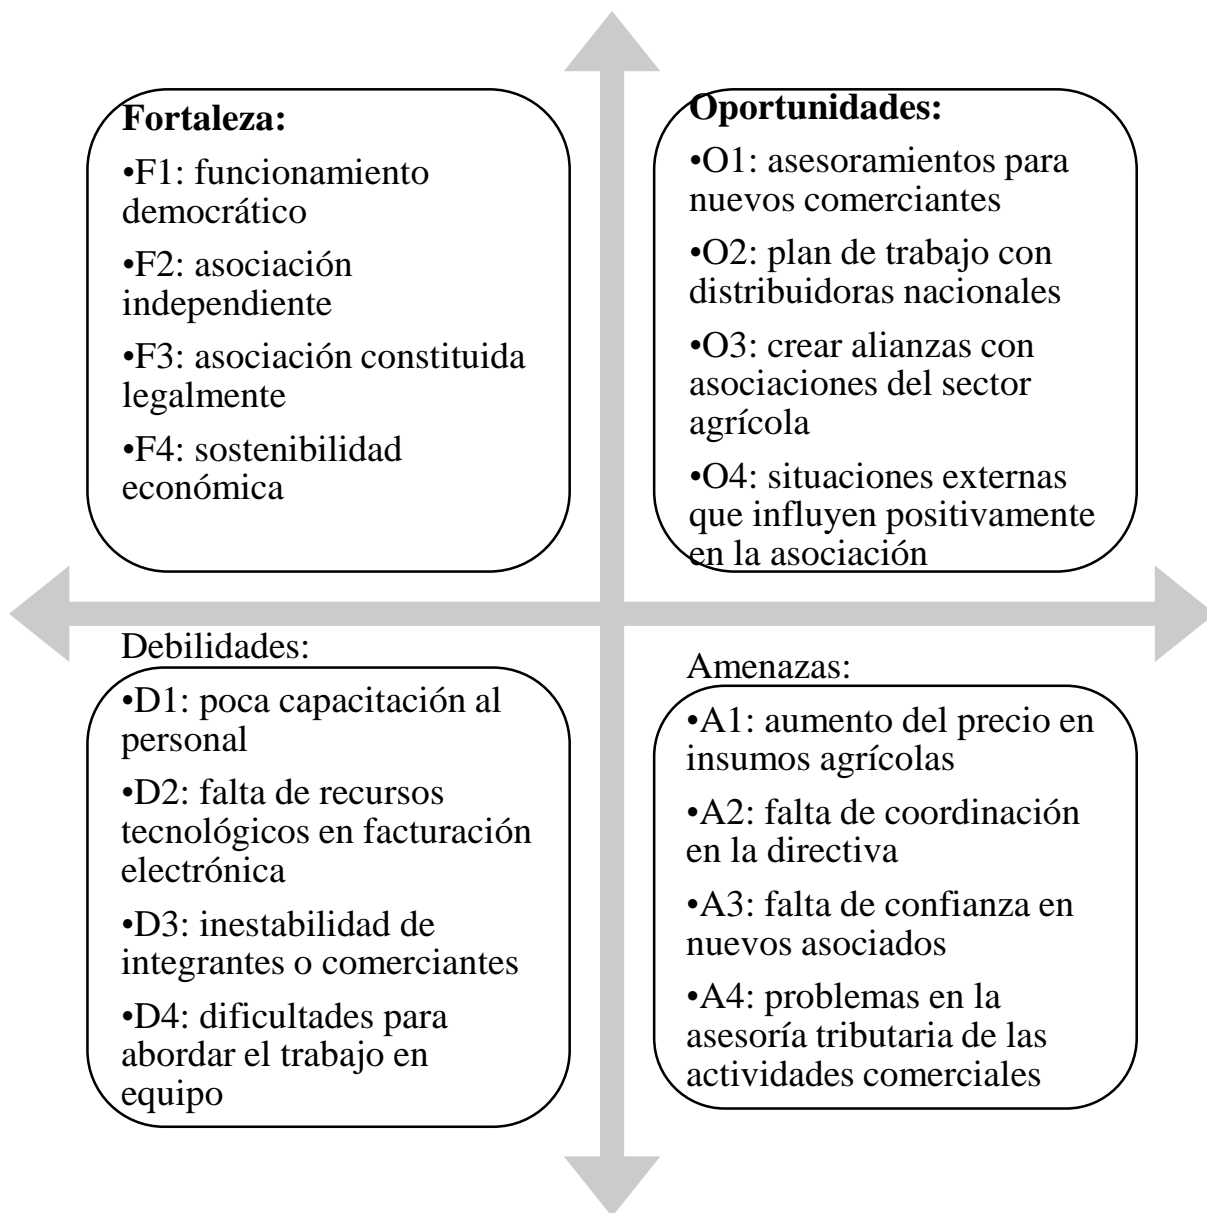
**Fortaleza:**

•F1: funcionamiento democrático

•F2: asociación independiente

•F3: asociación constituida legalmente

•F4: sostenibilidad económica

**Oportunidades:**

•O1: asesoramientos para nuevos comerciantes

•O2: plan de trabajo con distribuidoras nacionales

•O3: crear alianzas con asociaciones del sector agrícola

•O4: situaciones externas que influyen positivamente en la asociación

Debilidades:

•D1: poca capacitación al personal

•D2: falta de recursos tecnológicos en facturación electrónica

•D3: inestabilidad de integrantes o comerciantes

•D4: dificultades para abordar el trabajo en equipo

Amenazas:

•A1: aumento del precio en insumos agrícolas

•A2: falta de coordinación en la directiva

•A3: falta de confianza en nuevos asociados

•A4: problemas en la asesoría tributaria de las actividades comerciales